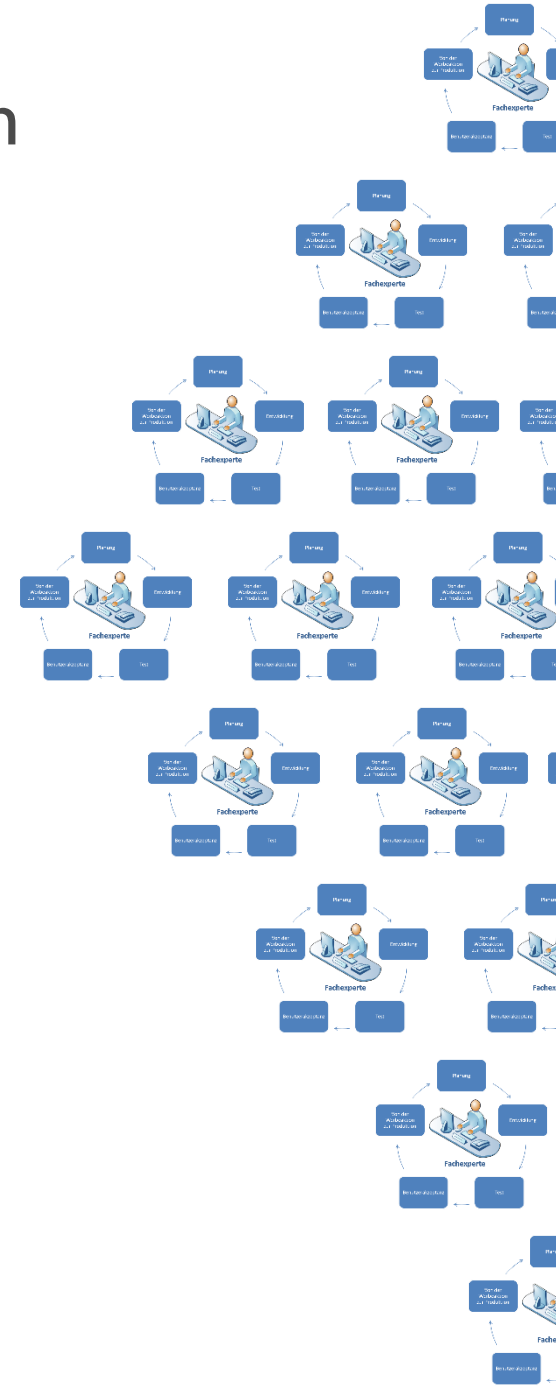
n

Planung
Von der Applikation zur Produktion
Fachexperte
Benutzerakzeptanz
Test

Planung
Von der Applikation zur Produktion
Entwicklung
Fachexperte
Benutzerakzeptanz
Test

Von der Applikation zur Produktion
Benutzerakzeptanz

Planung
Von der Applikation zur Produktion
Entwicklung
Fachexperte
Benutzerakzeptanz
Test

Planung
Von der Applikation zur Produktion
Entwicklung
Fachexperte
Benutzerakzeptanz
Test

Von der Applikation zur Produktion
Benutzerakzeptanz

Planung
Von der Applikation zur Produktion
Entwicklung
Fachexperte
Benutzerakzeptanz
Test

Planung
Von der Applikation zur Produktion
Entwicklung
Fachexperte
Benutzerakzeptanz
Test

Planung
Von der Applikation zur Produktion
Fachexperte
Benutzerakzeptanz
Test

Planung
Von der Applikation zur Produktion
Entwicklung
Fachexperte
Benutzerakzeptanz
Test

Planung
Von der Applikation zur Produktion
Entwicklung
Fachexperte
Benutzerakzeptanz
Test

Planung
Von der Applikation zur Produktion
Entwicklung
Fachexperte
Benutzerakzeptanz
Test

Planung
Von der Applikation zur Produktion
Fachex
Benutzerakzeptanz

Planung
Von der Applikation zur Produktion
Entwicklung
Fachexperte
Benutzerakzeptanz
Test

Planung
Von der Applikation zur Produktion
Fache
Benutzerakzeptanz